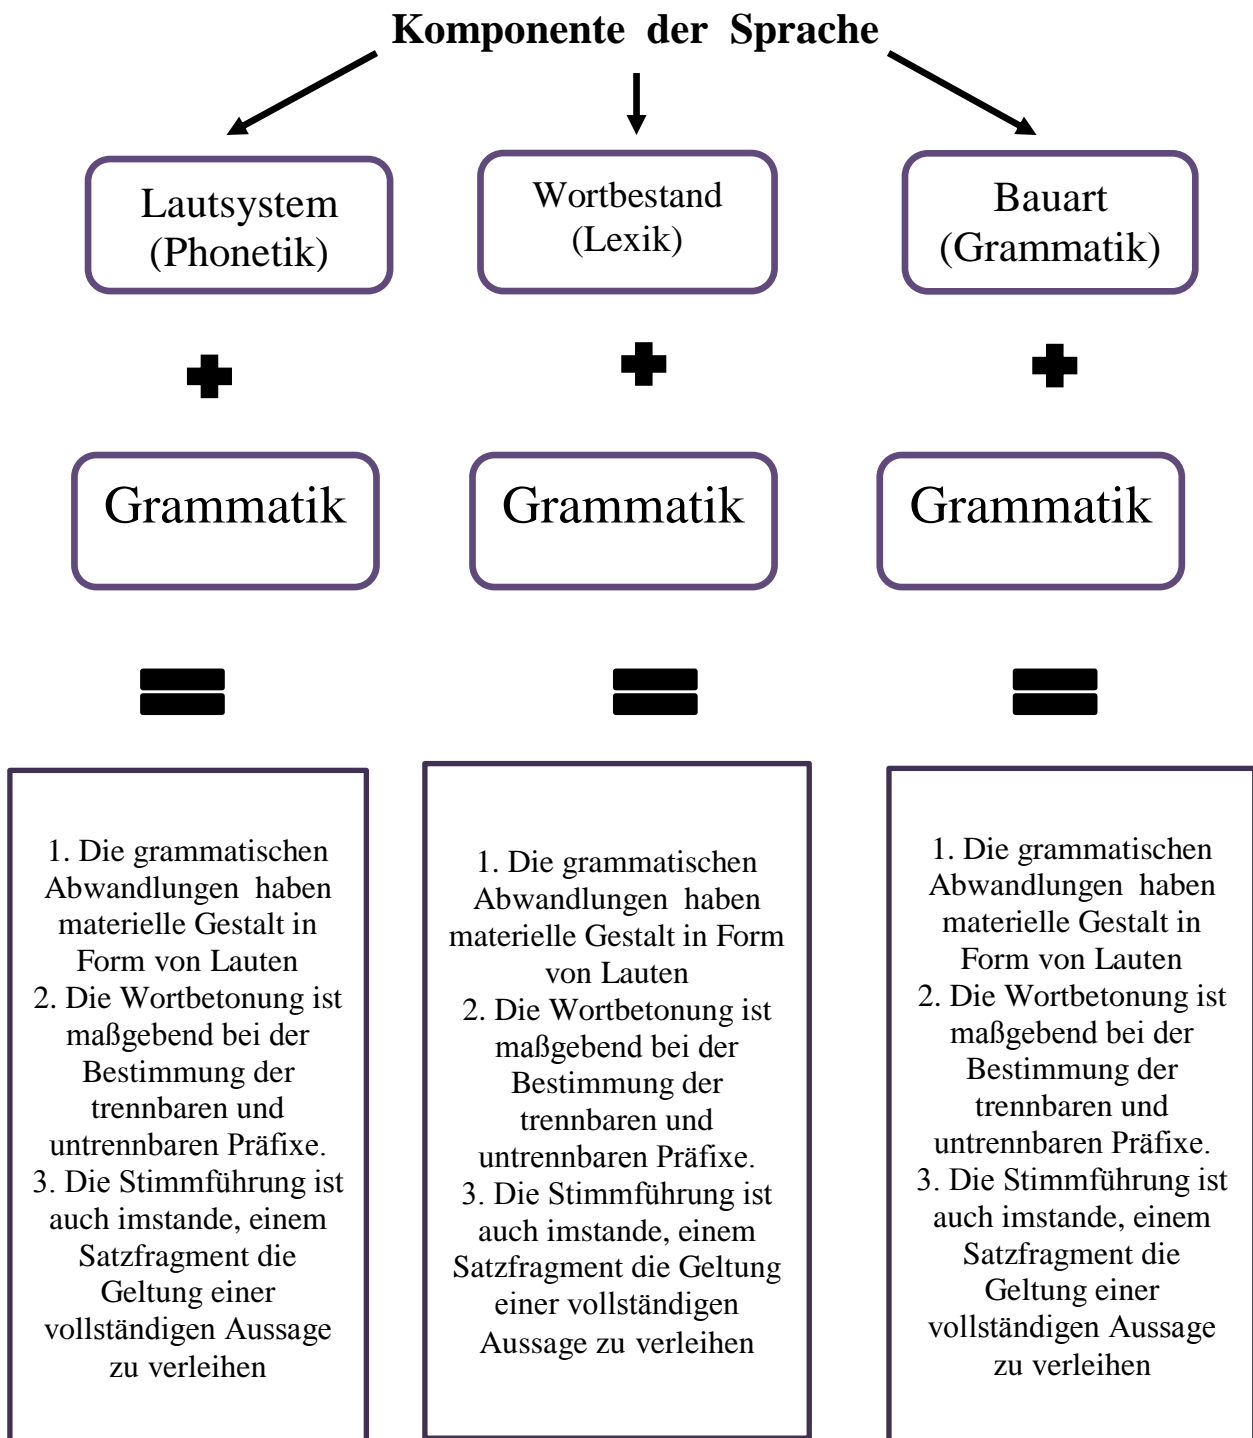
Komponente der Sprache

Lautsystem (Phonetik)

Wortbestand (Lexik)

Bauart (Grammatik)

Grammatik

Grammatik

Grammatik

1. Die grammatischen Abwandlungen haben materielle Gestalt in Form von Lauten
2. Die Wortbetonung ist maßgebend bei der Bestimmung der trennbaren und untrennbaren Präfixe.
3. Die Stimmführung ist auch imstande, einem Satzfragment die Geltung einer vollständigen Aussage zu verleihen

1. Die grammatischen Abwandlungen haben materielle Gestalt in Form von Lauten
2. Die Wortbetonung ist maßgebend bei der Bestimmung der trennbaren und untrennbaren Präfixe.
3. Die Stimmführung ist auch imstande, einem Satzfragment die Geltung einer vollständigen Aussage zu verleihen

1. Die grammatischen Abwandlungen haben materielle Gestalt in Form von Lauten
2. Die Wortbetonung ist maßgebend bei der Bestimmung der trennbaren und untrennbaren Präfixe.
3. Die Stimmführung ist auch imstande, einem Satzfragment die Geltung einer vollständigen Aussage zu verleihen